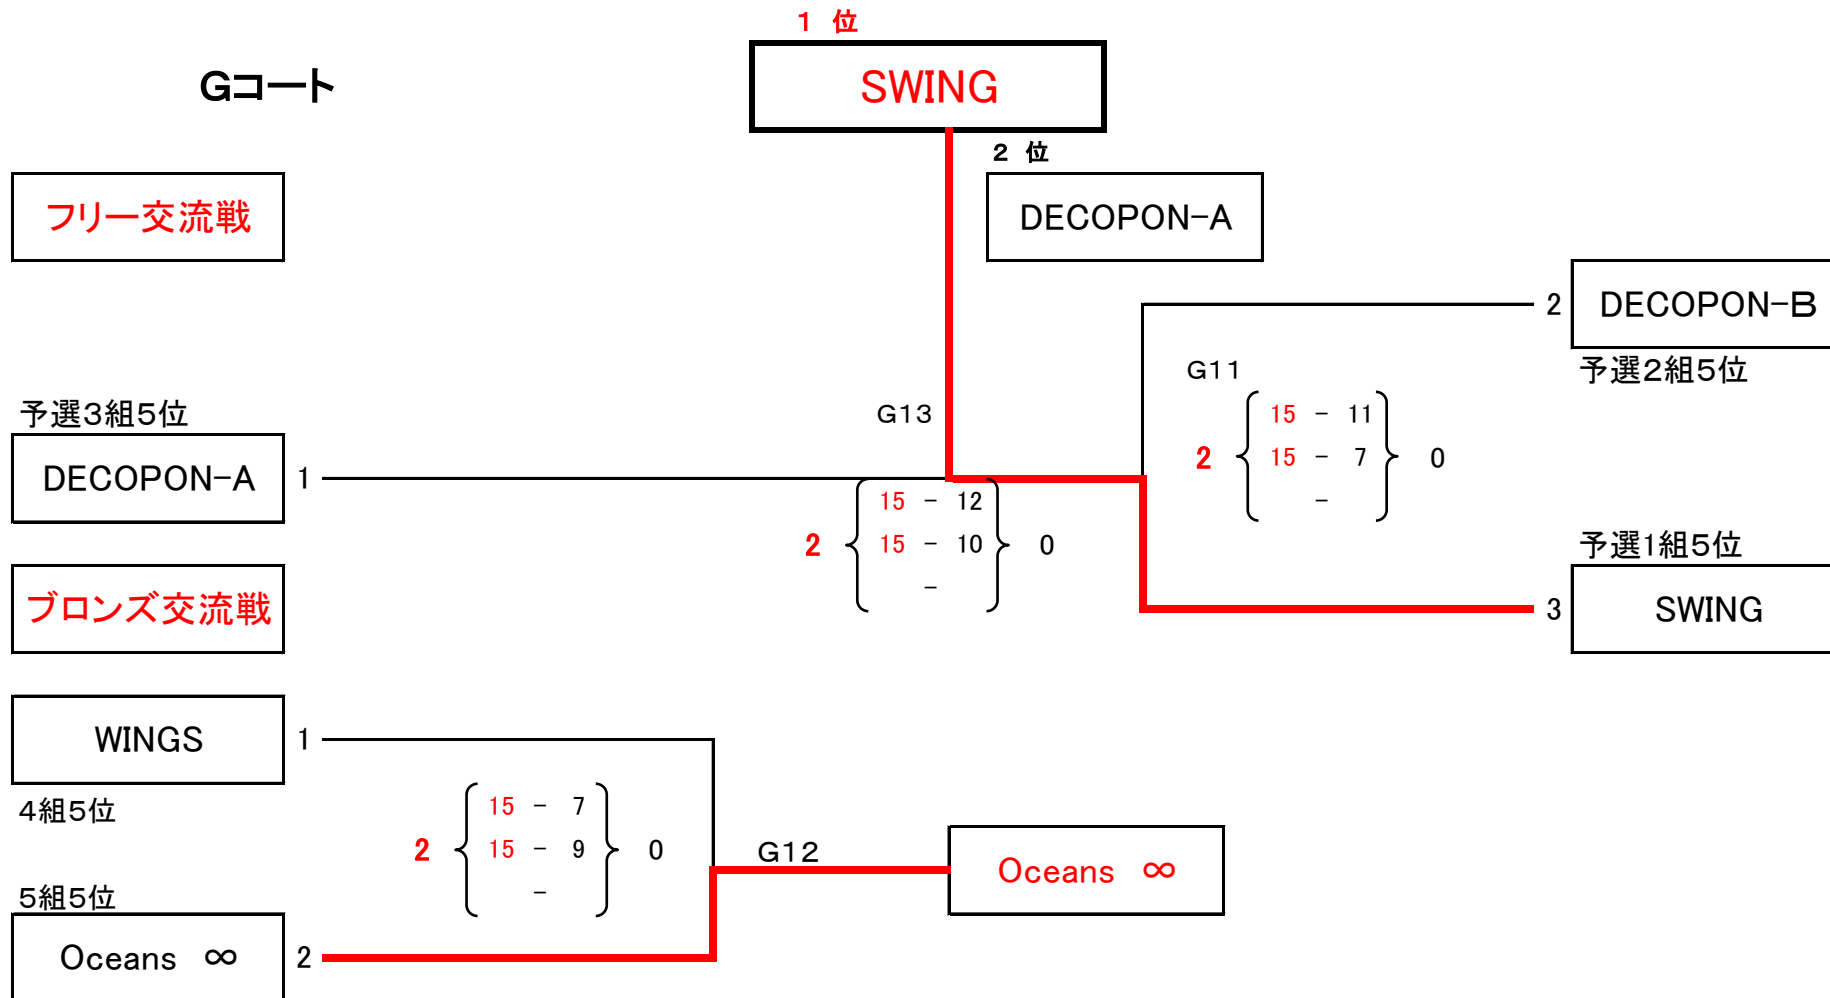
1 位

Gコート

SWING

2 位

DECOPON−A

フリー交流戦

2 DECOPON−B

予選2組5位

G11

2 15 − 11
15 − 7
−
0

予選3組5位

G13

DECOPON−A 1

2 15 − 12
15 − 10
−
0

予選1組5位

ブロンズ交流戦

3 SWING

WINGS 1

4組5位

2 15 − 7
15 − 9
−
0

G12

Oceans ∞

5組5位

Oceans ∞ 2